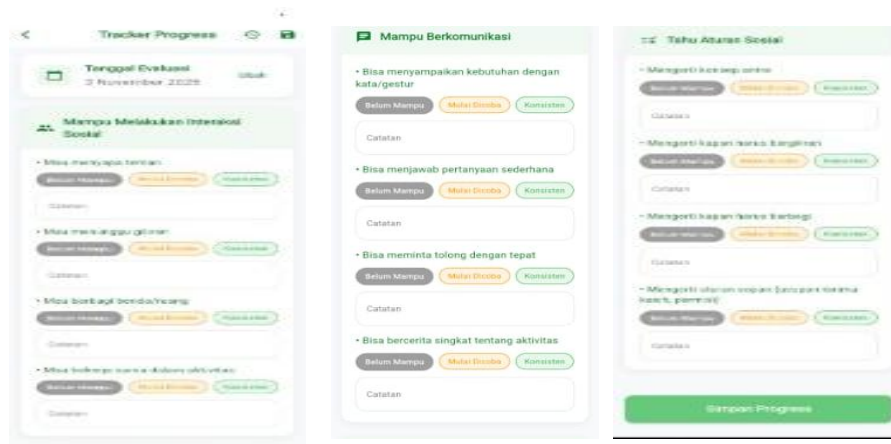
Tracker Progress

Tanggal Evaluasi
3 November 2025
Ubah

Mampu Melakukan Interaksi Sosial

• Bisa menyapa teman
Belum Mampu Mulai Dicoba Konsisten
Catatan

• Bisa menunggu giliran
Belum Mampu Mulai Dicoba Konsisten
Catatan

• Bisa berbagi benda/ruang
Belum Mampu Mulai Dicoba Konsisten
Catatan

• Bisa bekerja sama dalam aktivitas
Belum Mampu Mulai Dicoba Konsisten
Catatan

Mampu Berkomunikasi

• Bisa menyampaikan kebutuhan dengan kata/gestur
Belum Mampu Mulai Dicoba Konsisten
Catatan

• Bisa menjawab pertanyaan sederhana
Belum Mampu Mulai Dicoba Konsisten
Catatan

• Bisa meminta tolong dengan tepat
Belum Mampu Mulai Dicoba Konsisten
Catatan

• Bisa bercerita singkat tentang aktivitas
Belum Mampu Mulai Dicoba Konsisten
Catatan

Tahu Aturan Sosial

• Mengerti konsep antre
Belum Mampu Mulai Dicoba Konsisten
Catatan

• Mengerti kapan harus bergiliran
Belum Mampu Mulai Dicoba Konsisten
Catatan

• Mengerti kapan harus berhenti
Belum Mampu Mulai Dicoba Konsisten
Catatan

• Mengerti ucapan sopan (seperti terima kasih, permisi)
Belum Mampu Mulai Dicoba Konsisten
Catatan

Simpan Progress